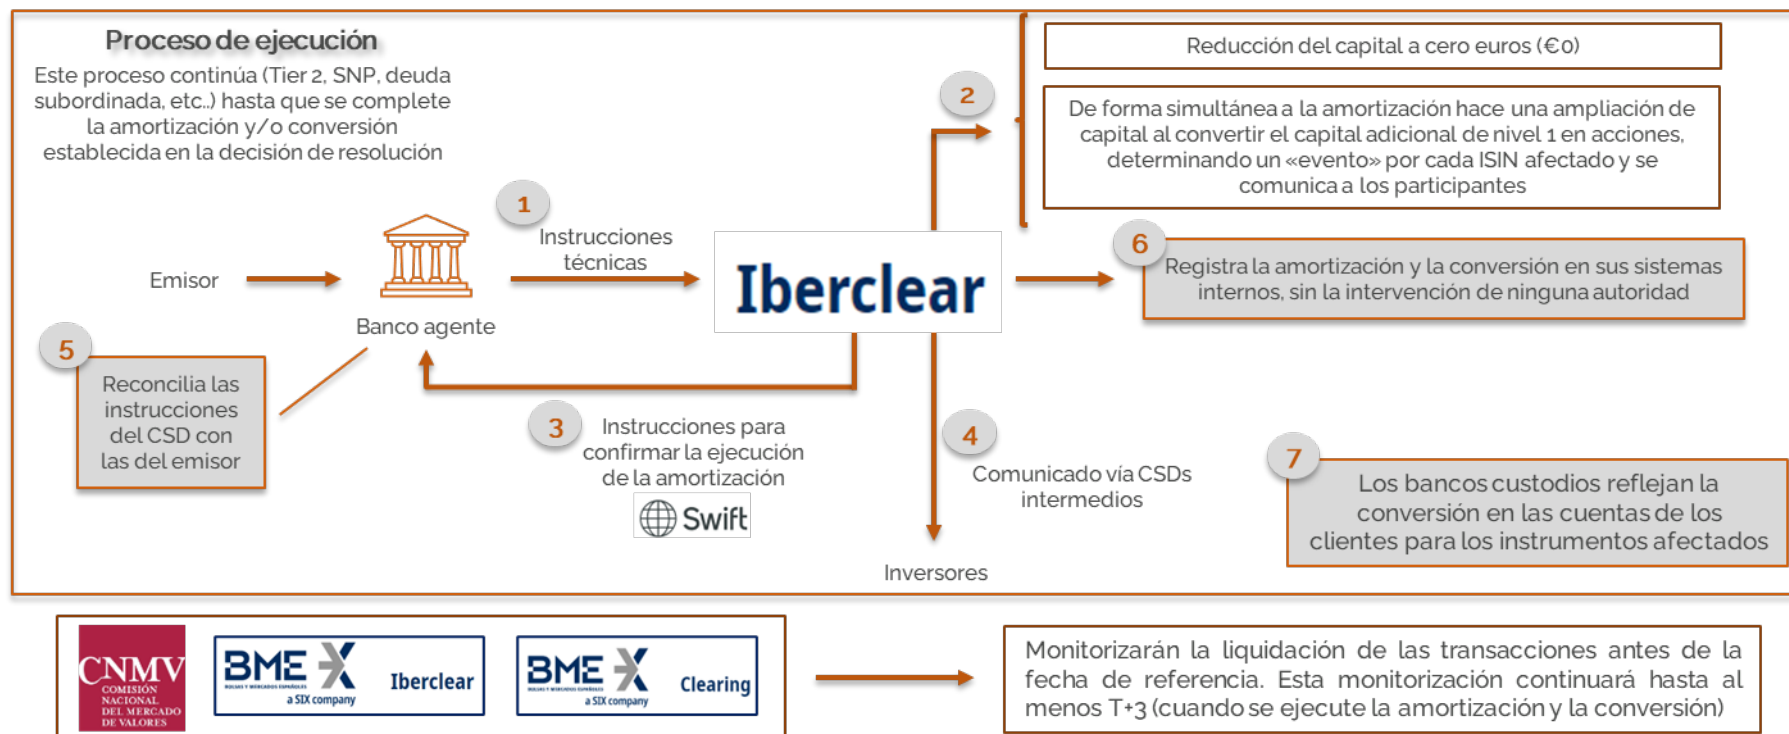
Proceso de ejecución
Este proceso continúa (Tier 2, SNP, deuda subordinada, etc.) hasta que se complete la amortización y/o conversión establecida en la decisión de resolución

2

Reducción del capital a cero euros (€0)

De forma simultánea a la amortización hace una ampliación de capital al convertir el capital adicional de nivel 1 en acciones, determinando un «evento» por cada ISIN afectado y se comunica a los participantes

1
Instrucciones técnicas

Emisor

Banco agente

Iberclear

6
Registra la amortización y la conversión en sus sistemas internos, sin la intervención de ninguna autoridad

5
Reconcilia las instrucciones del CSD con las del emisor

3
Instrucciones para confirmar la ejecución de la amortización
Swift

4
Comunicado vía CSDs intermedios

Inversores

7
Los bancos custodios reflejan la conversión en las cuentas de los clientes para los instrumentos afectados

CNMV
COMISIÓN NACIONAL DEL MERCADO DE VALORES

BME X
BOLSAS Y MERCADOS ESPAÑOLES
a SIX company
Iberclear

BME X
BOLSAS Y MERCADOS ESPAÑOLES
a SIX company
Clearing

Monitorizarán la liquidación de las transacciones antes de la fecha de referencia. Esta monitorización continuará hasta al menos T+3 (cuando se ejecute la amortización y la conversión)